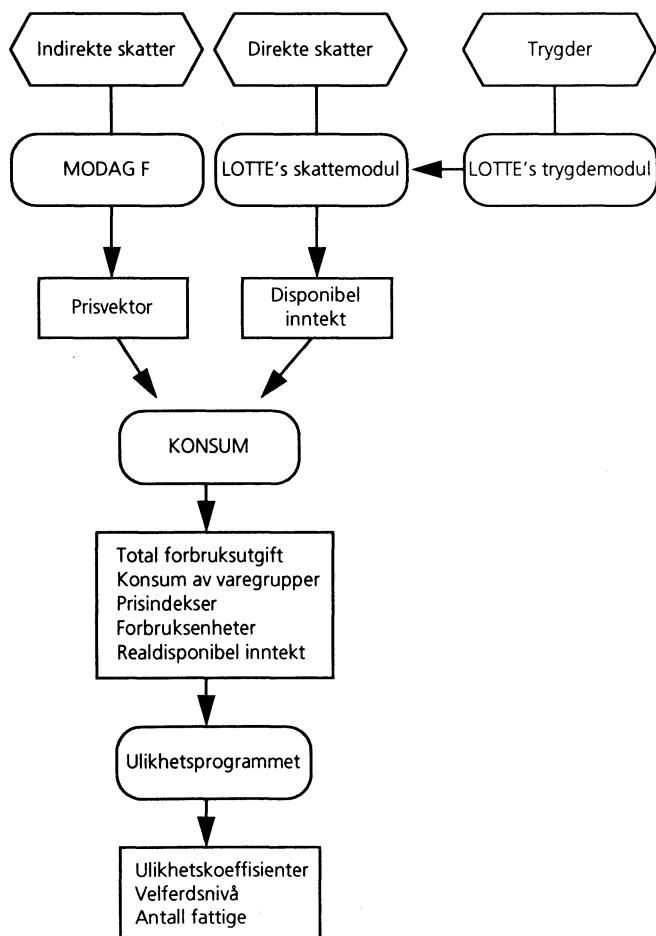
Indirekte skatter

Direkte skatter

Trygder

MODAG F

LOTTE's skattemodul

LOTTE's trygdemodul

Prisvektor

Disponibel inntekt

KONSUM

Total forbruksutgift
Konsum av varegrupper
Prisindekser
Forbruksenheter
Realdisponibel inntekt

Ulikhetsprogrammet

Ulikhetskoeffisienter
Velferdsnivå
Antall fattige